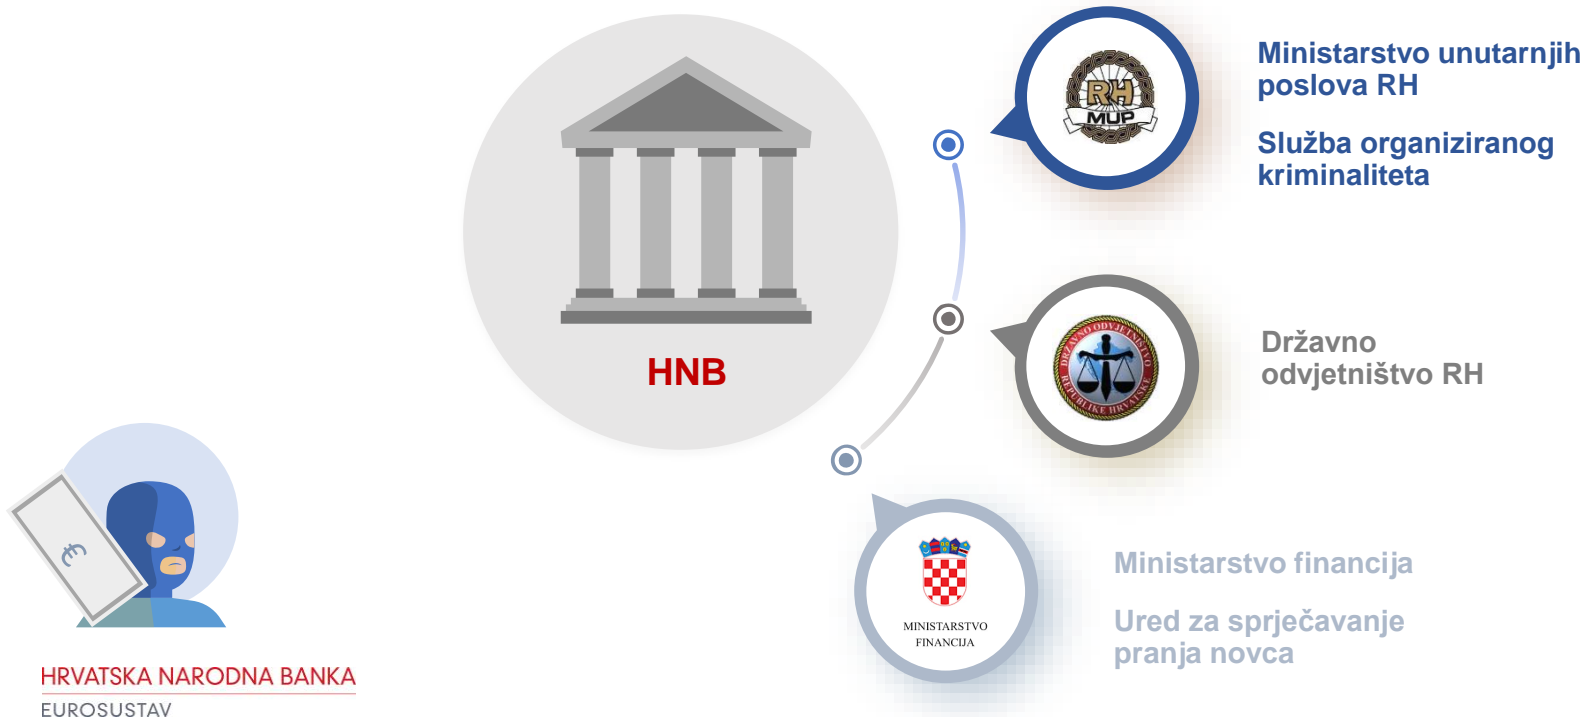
HNB

RH
MUP

Ministarstvo unutarnjih poslova RH

Služba organiziranog kriminaliteta

DRŽAVNO ODVJETNIŠTVO REPUBLIKE HRVATSKE

Državno odvjetništvo RH

MINISTARSTVO FINANCIJA

Ministarstvo financija

Ured za sprječavanje pranja novca

€

HRVATSKA NARODNA BANKA
EUROSUSTAV